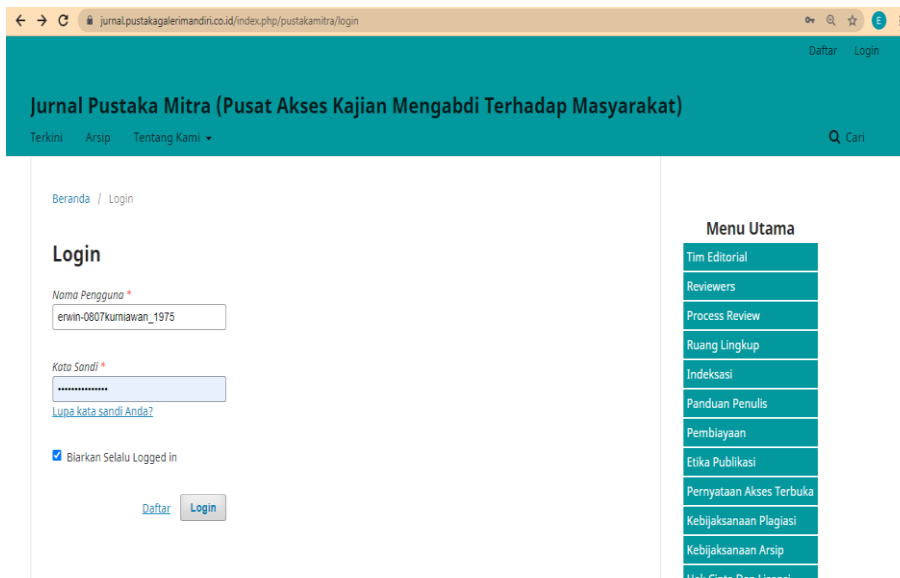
jurnal.pustakagalerimandiri.co.id/index.php/pustakamitra/login

E

Daftar Login

Jurnal Pustaka Mitra (Pusat Akses Kajian Mengabdi Terhadap Masyarakat)

Terkini Arsip Tentang Kami ▾

Cari

Beranda / Login

Login

Nama Pengguna *

erwin-0807kurniawan_1975

Kata Sandi *

••••••••••••••

Lupa kata sandi Anda?

Biarkan Selalu Logged in

Daftar Login

Menu Utama

Tim Editorial

Reviewers

Process Review

Ruang Lingkup

Indeksasi

Panduan Penulis

Pembiayaan

Etika Publikasi

Pernyataan Akses Terbuka

Kebijaksanaan Plagiasi

Kebijaksanaan Arsip

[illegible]